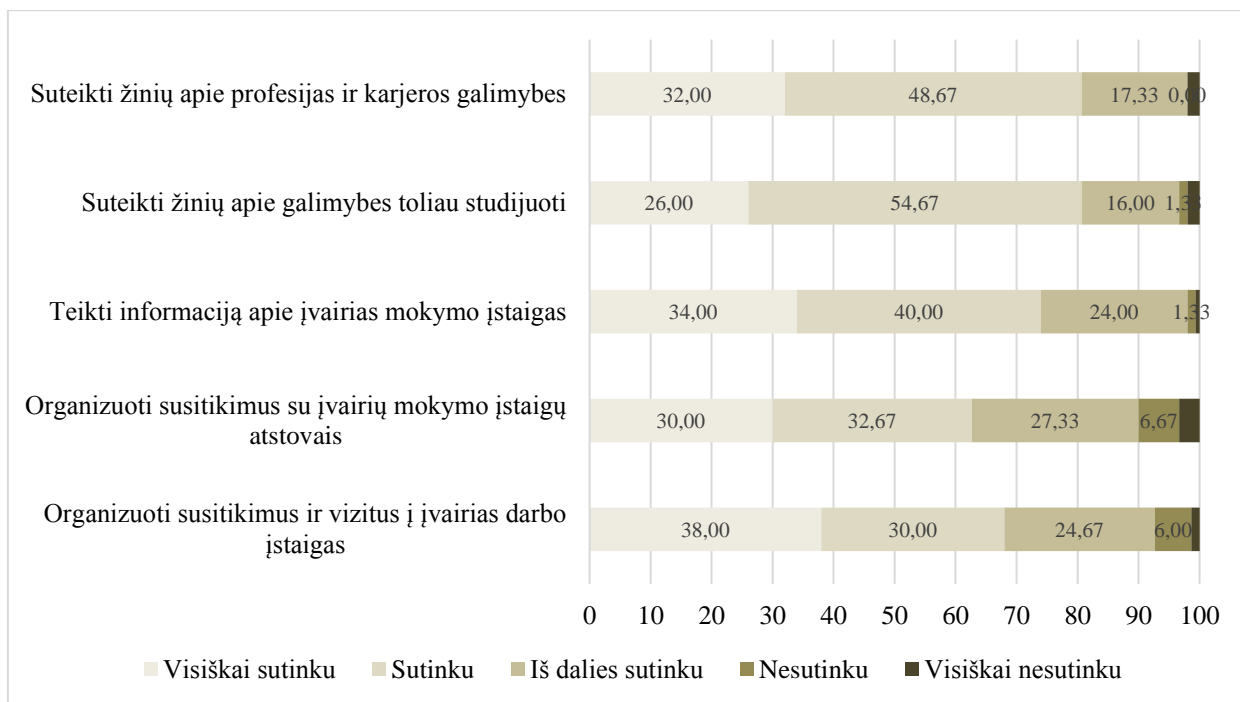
Suteikti žinių apie profesijas ir karjeros galimybes
32,00
48,67
17,33
0,00

Suteikti žinių apie galimybes toliau studijuoti
26,00
54,67
16,00
1,33

Teikti informaciją apie įvairias mokymo įstaigas
34,00
40,00
24,00
1,33

Organizuoti susitikimus su įvairių mokymo įstaigų atstovais
30,00
32,67
27,33
6,67

Organizuoti susitikimus ir vizitus į įvairias darbo įstaigas
38,00
30,00
24,67
6,00

0 10 20 30 40 50 60 70 80 90 100

Visiškai sutinku
Sutinku
Iš dalies sutinku
Nesutinku
Visiškai nesutinku